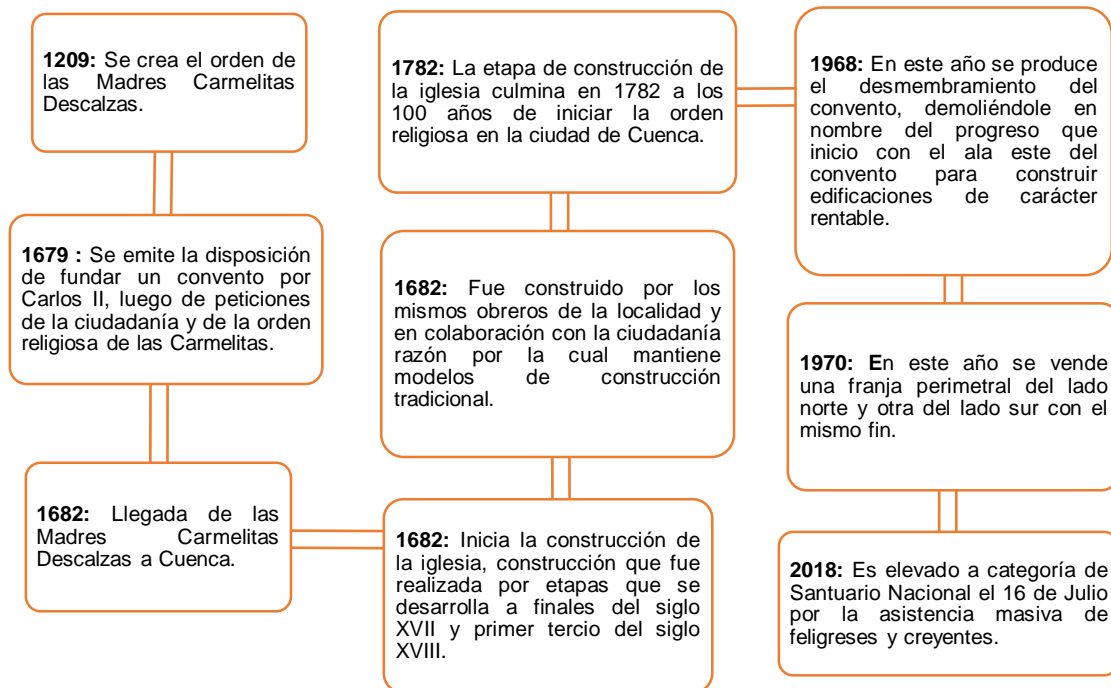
**1209:** Se crea el orden de las Madres Carmelitas Descalzas.

**1679 :** Se emite la disposición de fundar un convento por Carlos II, luego de peticiones de la ciudadanía y de la orden religiosa de las Carmelitas.

**1682:** Llegada de las Madres Carmelitas Descalzas a Cuenca.

**1682:** Inicia la construcción de la iglesia, construcción que fue realizada por etapas que se desarrolla a finales del siglo XVII y primer tercio del siglo XVIII.

**1682:** Fue construido por los mismos obreros de la localidad y en colaboración con la ciudadanía razón por la cual mantiene modelos de construcción tradicional.

**1782:** La etapa de construcción de la iglesia culmina en 1782 a los 100 años de iniciar la orden religiosa en la ciudad de Cuenca.

**1968:** En este año se produce el desmembramiento del convento, demoliéndole en nombre del progreso que inicio con el ala este del convento para construir edificaciones de carácter rentable.

**1970: E**n este año se vende una franja perimetral del lado norte y otra del lado sur con el mismo fin.

**2018:** Es elevado a categoría de Santuario Nacional el 16 de Julio por la asistencia masiva de feligreses y creyentes.